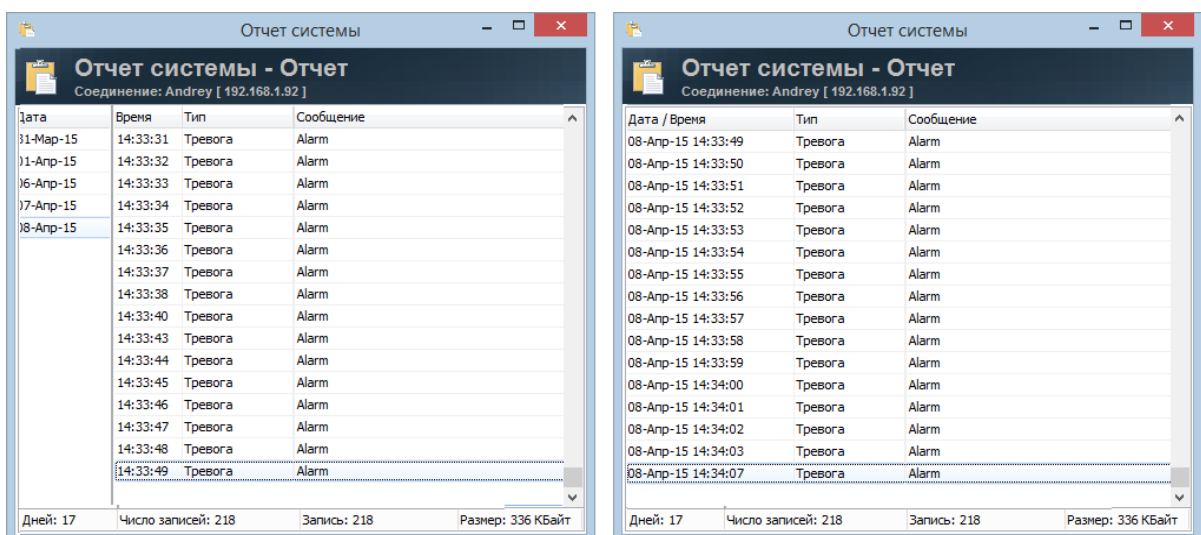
Отчет системы

Отчет системы - Отчет
Соединение: Andrey [ 192.168.1.92 ]

| Дата |
|---|
| 31-Мар-15 |
| 01-Апр-15 |
| 06-Апр-15 |
| 07-Апр-15 |
| 08-Апр-15 |

| Время | Тип | Сообщение |
|---|---|---|
| 14:33:31 | Тревога | Alarm |
| 14:33:32 | Тревога | Alarm |
| 14:33:33 | Тревога | Alarm |
| 14:33:34 | Тревога | Alarm |
| 14:33:35 | Тревога | Alarm |
| 14:33:36 | Тревога | Alarm |
| 14:33:37 | Тревога | Alarm |
| 14:33:38 | Тревога | Alarm |
| 14:33:40 | Тревога | Alarm |
| 14:33:43 | Тревога | Alarm |
| 14:33:44 | Тревога | Alarm |
| 14:33:45 | Тревога | Alarm |
| 14:33:46 | Тревога | Alarm |
| 14:33:47 | Тревога | Alarm |
| 14:33:48 | Тревога | Alarm |
| 14:33:49 | Тревога | Alarm |

Дней: 17 Число записей: 218 Запись: 218 Размер: 336 КБайт

Отчет системы

Отчет системы - Отчет
Соединение: Andrey [ 192.168.1.92 ]

| Дата / Время | Тип | Сообщение |
|---|---|---|
| 08-Апр-15 14:33:49 | Тревога | Alarm |
| 08-Апр-15 14:33:50 | Тревога | Alarm |
| 08-Апр-15 14:33:51 | Тревога | Alarm |
| 08-Апр-15 14:33:52 | Тревога | Alarm |
| 08-Апр-15 14:33:53 | Тревога | Alarm |
| 08-Апр-15 14:33:54 | Тревога | Alarm |
| 08-Апр-15 14:33:55 | Тревога | Alarm |
| 08-Апр-15 14:33:56 | Тревога | Alarm |
| 08-Апр-15 14:33:57 | Тревога | Alarm |
| 08-Апр-15 14:33:58 | Тревога | Alarm |
| 08-Апр-15 14:33:59 | Тревога | Alarm |
| 08-Апр-15 14:34:00 | Тревога | Alarm |
| 08-Апр-15 14:34:01 | Тревога | Alarm |
| 08-Апр-15 14:34:02 | Тревога | Alarm |
| 08-Апр-15 14:34:03 | Тревога | Alarm |
| 08-Апр-15 14:34:07 | Тревога | Alarm |

Дней: 17 Число записей: 218 Запись: 218 Размер: 336 КБайт